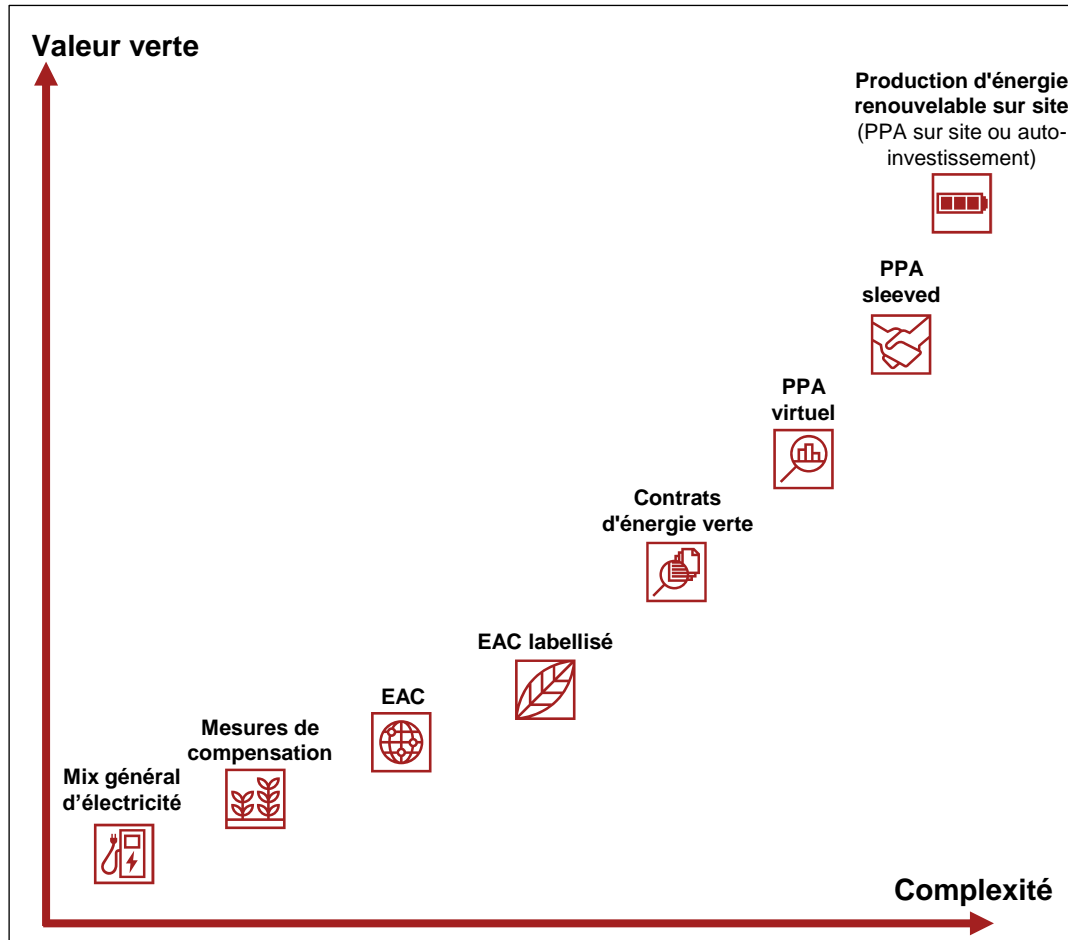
Valeur verte

Production d'énergie renouvelable sur site (PPA sur site ou auto-investissement)

PPA sleeved

PPA virtuel

Contrats d'énergie verte

EAC labellisé

EAC

Mesures de compensation

Mix général d'électricité

Complexité